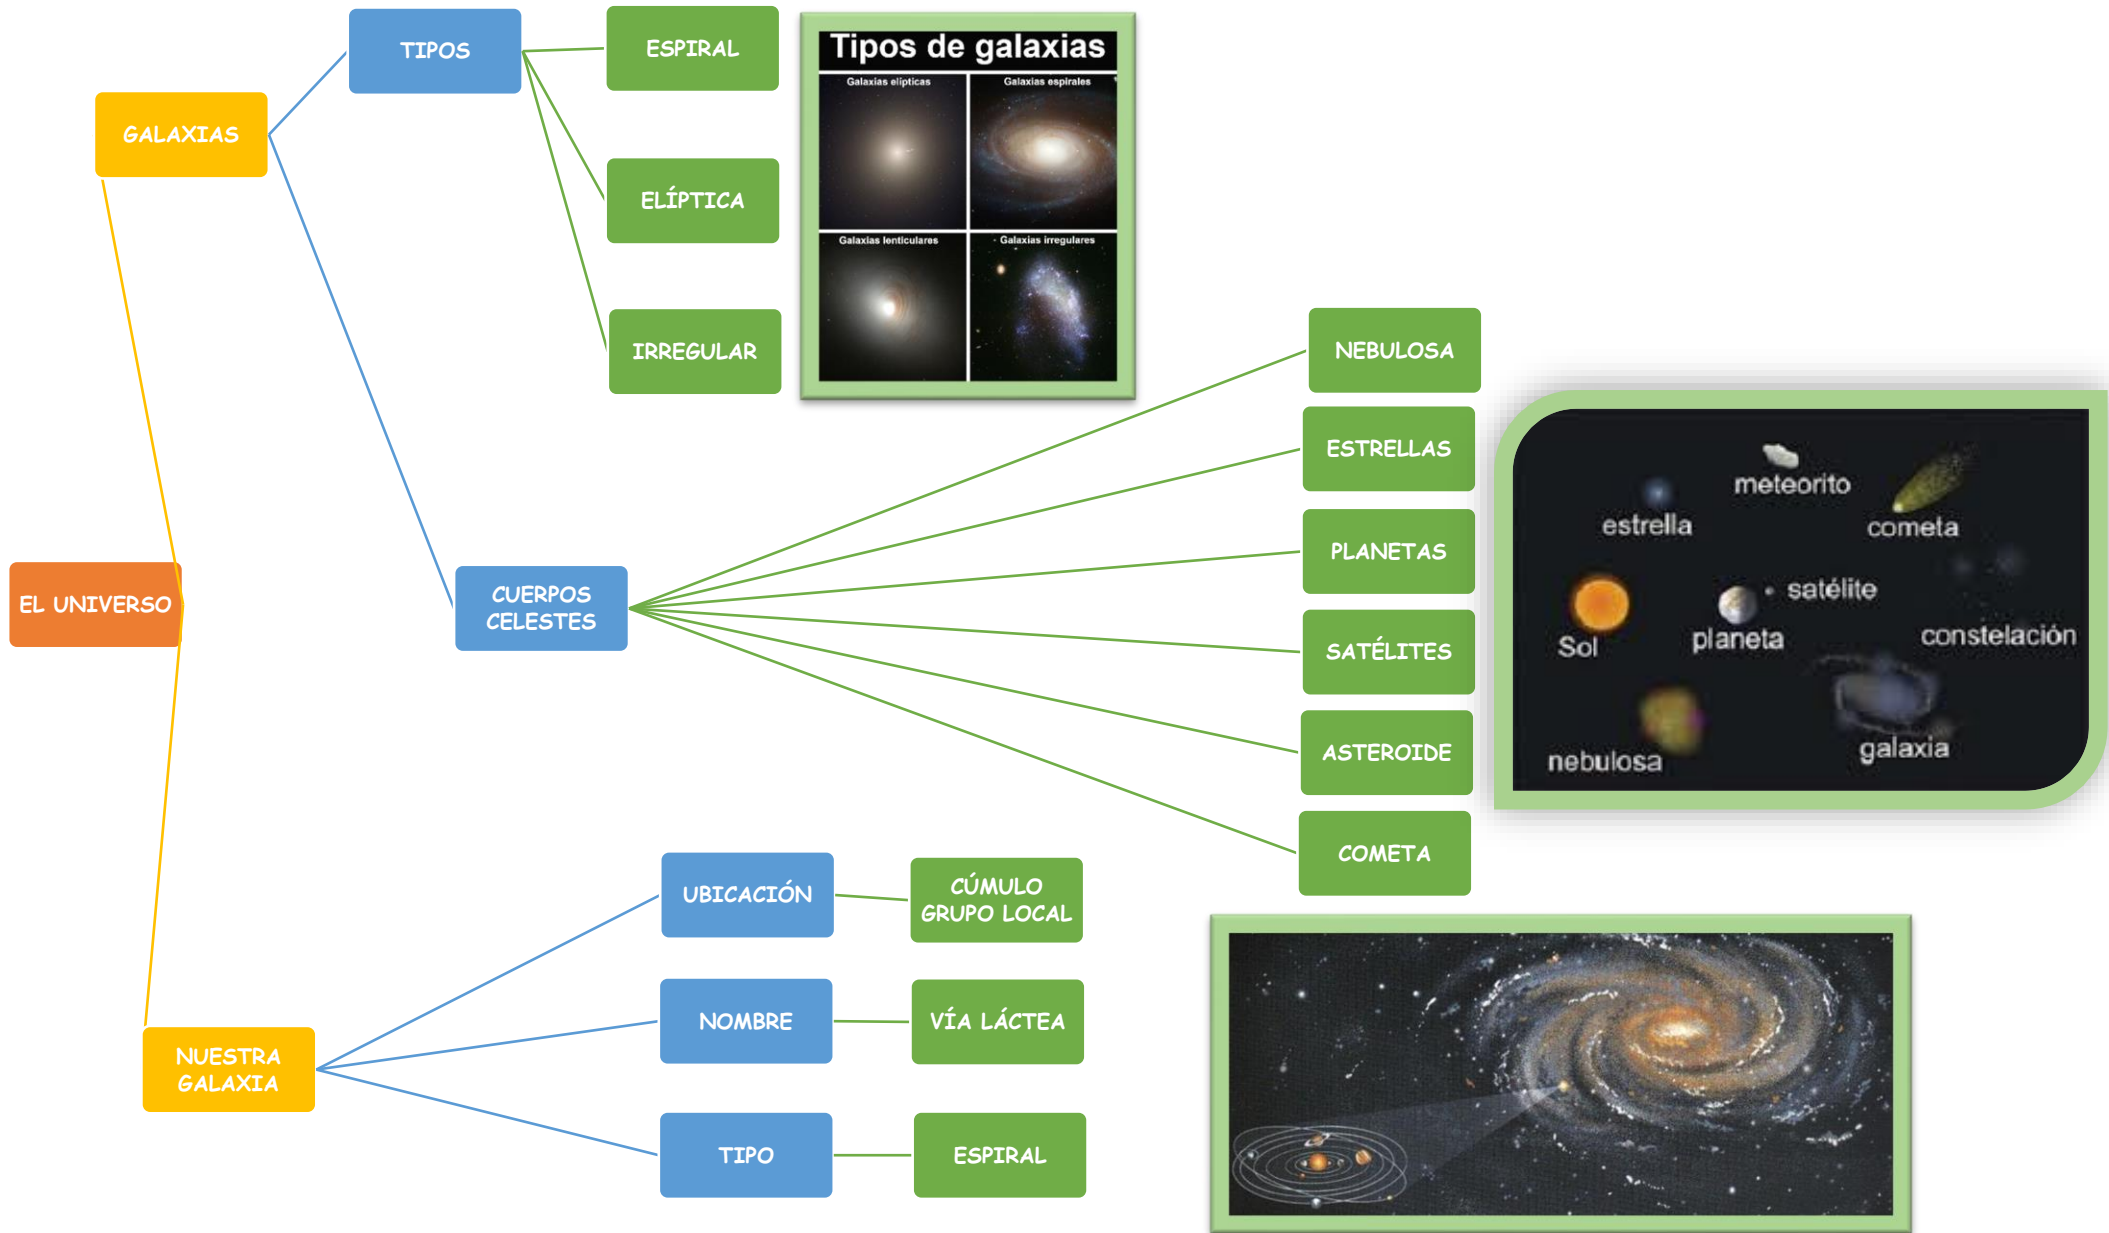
EL UNIVERSO

GALAXIAS

TIPOS

ESPIRAL

ELÍPTICA

IRREGULAR

Tipos de galaxias

Galaxias elípticas

Galaxias espirales

Galaxias lenticulares

Galaxias irregulares

CUERPOS CELESTES

NEBULOSA

ESTRELLAS

PLANETAS

SATÉLITES

ASTEROIDE

COMETA

meteorito

estrella

cometa

satélite

Sol

planeta

constelación

nebulosa

galaxia

NUESTRA GALAXIA

UBICACIÓN

CÚMULO GRUPO LOCAL

NOMBRE

VÍA LÁCTEA

TIPO

ESPIRAL